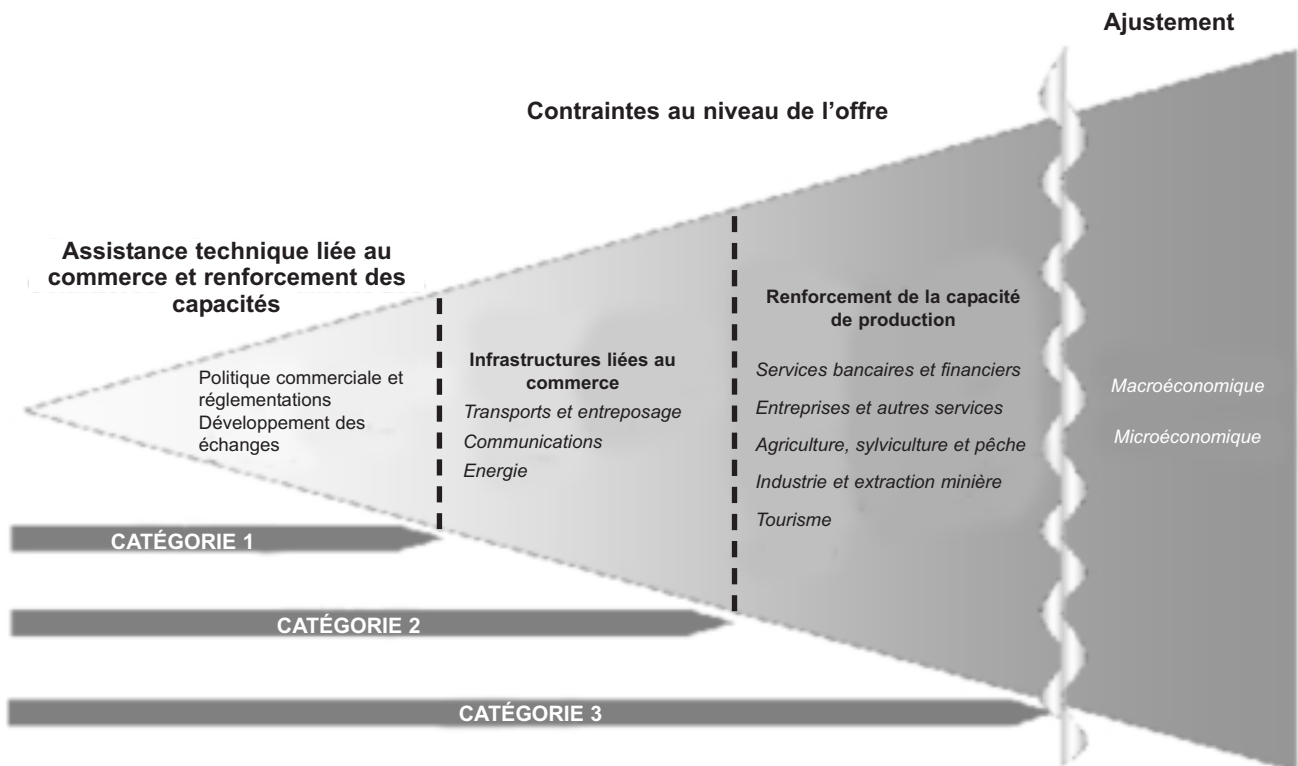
Ajustement

Contraintes au niveau de l'offre

Assistance technique liée au commerce et renforcement des capacités

Politique commerciale et réglementations
Développement des échanges

Infrastructures liées au commerce
*Transports et entreposage*
*Communications*
*Energie*

Renforcement de la capacité de production
*Services bancaires et financiers*
*Entreprises et autres services*
*Agriculture, sylviculture et pêche*
*Industrie et extraction minière*
*Tourisme*

*Macroéconomique*
*Microéconomique*

CATÉGORIE 1

CATÉGORIE 2

CATÉGORIE 3